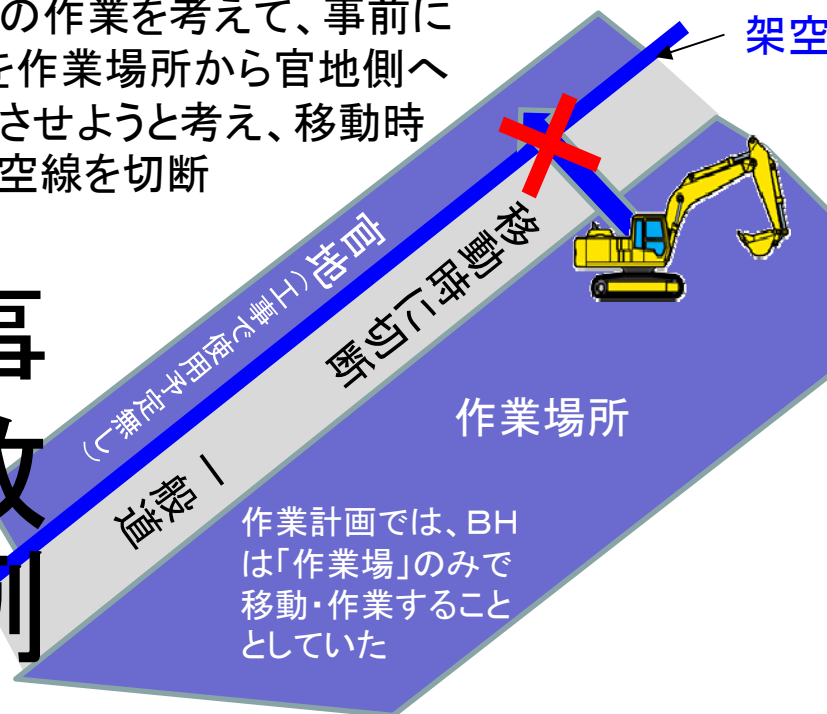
の作業を考えて、事前に
を作業場所から官地側へ
させようと考え、移動時
空線を切断

架空

官地（工事で使用予定無し）

移動時に切断

一般道

作業場所

作業計画では、BHは「作業場」のみで移動・作業することとしていた